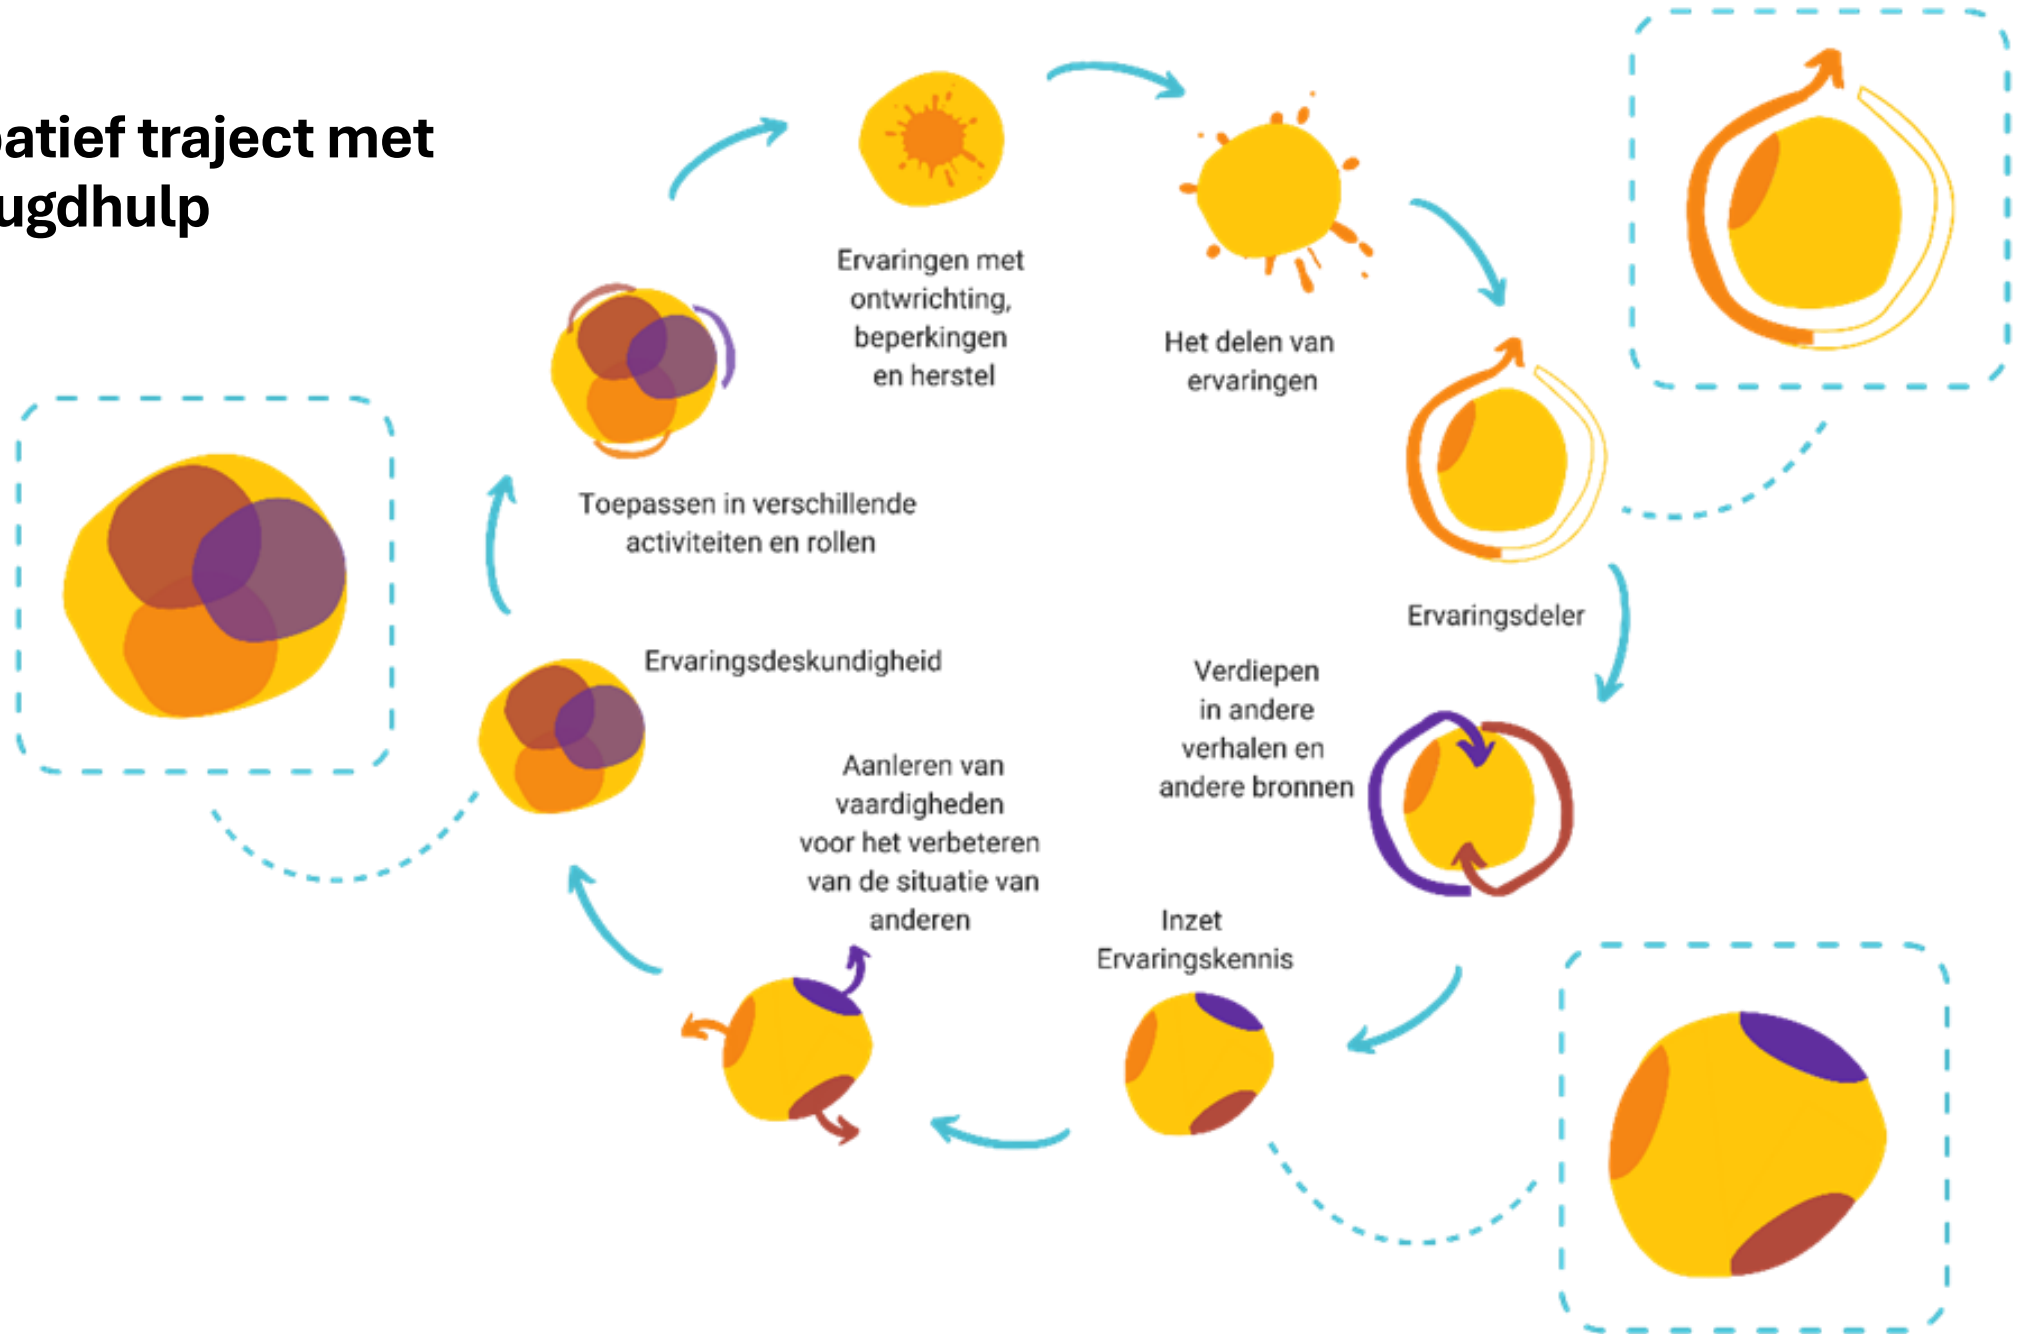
atief traject met
ugdhulp

Ervaringen met ontwrichting, beperkingen en herstel

Het delen van ervaringen

Ervaringsdeler

Verdiepen in andere verhalen en andere bronnen

Inzet Ervaringskennis

Aanleren van vaardigheden voor het verbeteren van de situatie van anderen

Ervaringsdeskundigheid

Toepassen in verschillende activiteiten en rollen